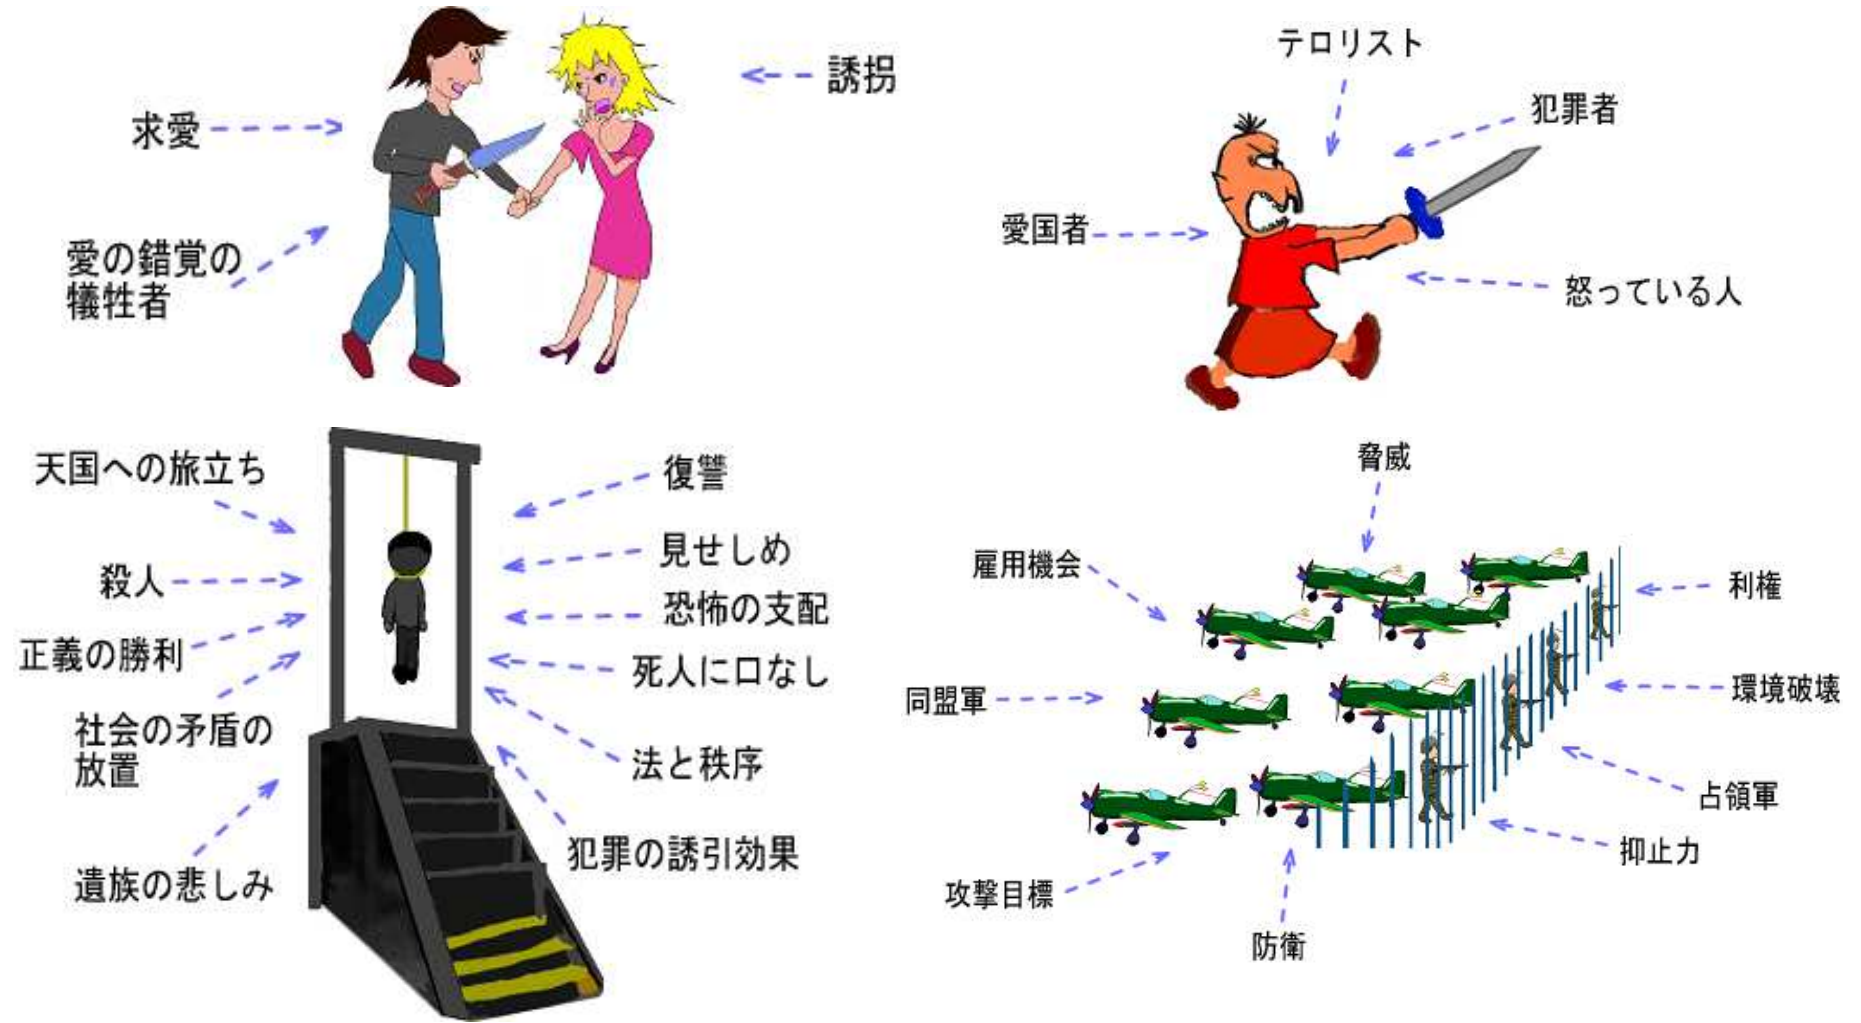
誘拐
求愛
愛の錯覚の犠牲者

テロリスト
犯罪者
愛国者
怒っている人

天国への旅立ち
殺人
正義の勝利
社会の矛盾の放置
遺族の悲しみ
復讐
見せしめ
恐怖の支配
死人に口なし
法と秩序
犯罪の誘引効果

脅威
雇用機会
利権
同盟軍
環境破壊
占領軍
抑止力
攻撃目標
防衛